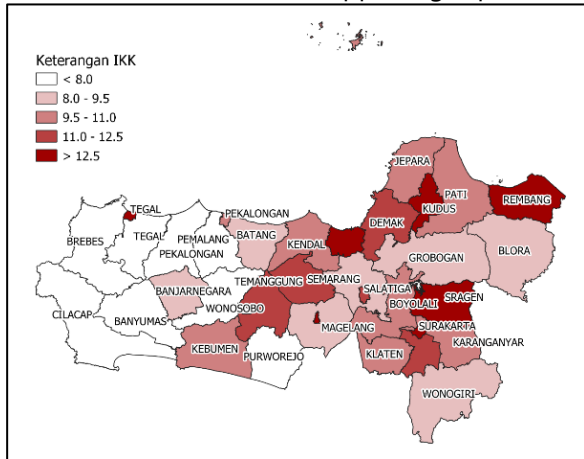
Keterangan IKK
< 8.0
8.0 - 9.5
9.5 - 11.0
11.0 - 12.5
> 12.5

JEPARA
PATI
KUDUS
REMBANG
TEGAL
PEKALONGAN
DEMAK
BREBES
TEGAL
PEMALANG
BATANG
KENDAL
GROBOGAN
BLORA
PEKALONGAN
TEMANGGUNG
SEMARANG
BANJARNEGARA
SALATIGA
SRAGEN
BOYOLALI
WONOSOBO
CILACAP
BANYUMAS
MAGELANG
SURAKARTA
KARANGANYAR
KEBUMEN
PURWOREJO
KLATEN
WONOGIRI